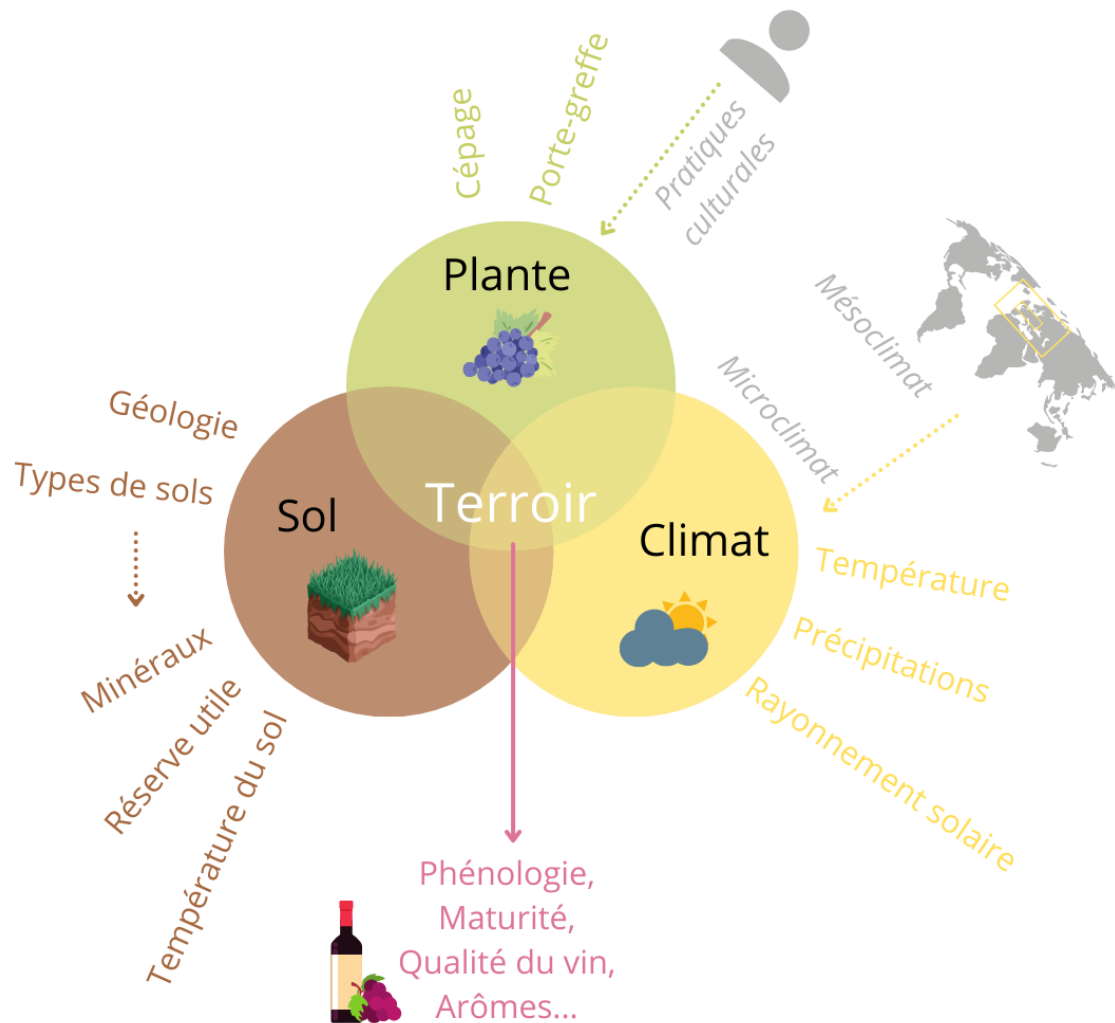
Cépage

Porte-greffe

Pratiques culturales

Mésoclimat

Microclimat

Plante

Géologie

Types de sols

Sol

Terroir

Climat

Température

Précipitations

Rayonnement solaire

Minéraux

Réserve utile

Température du sol

Phénologie, Maturité, Qualité du vin, Arômes...